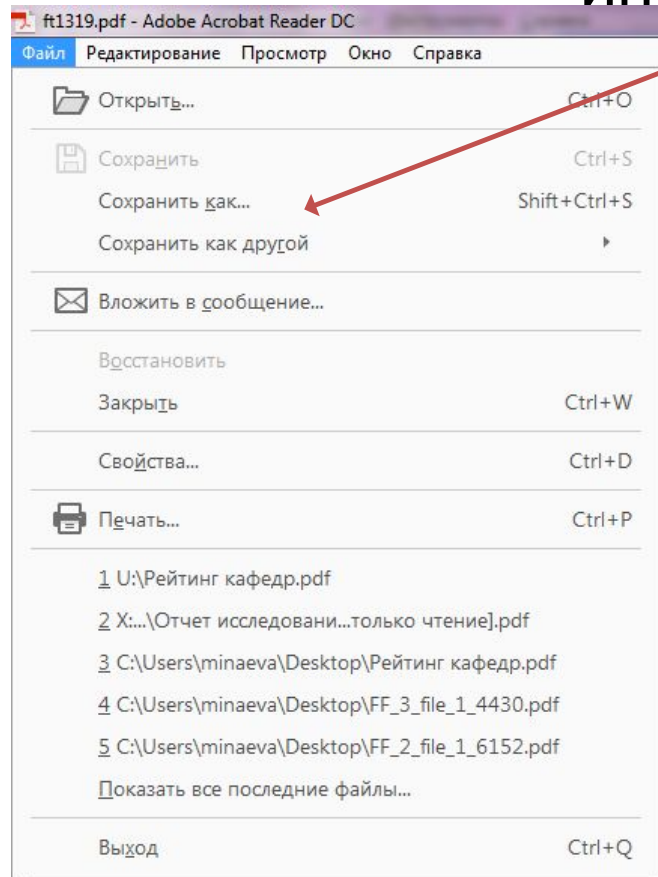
ft1319.pdf - Adobe Acrobat Reader DC

Файл Редактирование Просмотр Окно Справка

Открыть... Ctrl+O

Сохранить Ctrl+S

Сохранить как... Shift+Ctrl+S

Сохранить как другой

Вложить в сообщение...

Восстановить

Закрыть Ctrl+W

Свойства... Ctrl+D

Печать... Ctrl+P

1 U:\Рейтинг кафедр.pdf

2 X:...\Отчет исследовани...только чтение].pdf

3 C:\Users\minaeva\Desktop\Рейтинг кафедр.pdf

4 C:\Users\minaeva\Desktop\FF_3_file_1_4430.pdf

5 C:\Users\minaeva\Desktop\FF_2_file_1_6152.pdf

Показать все последние файлы...

Выход Ctrl+Q